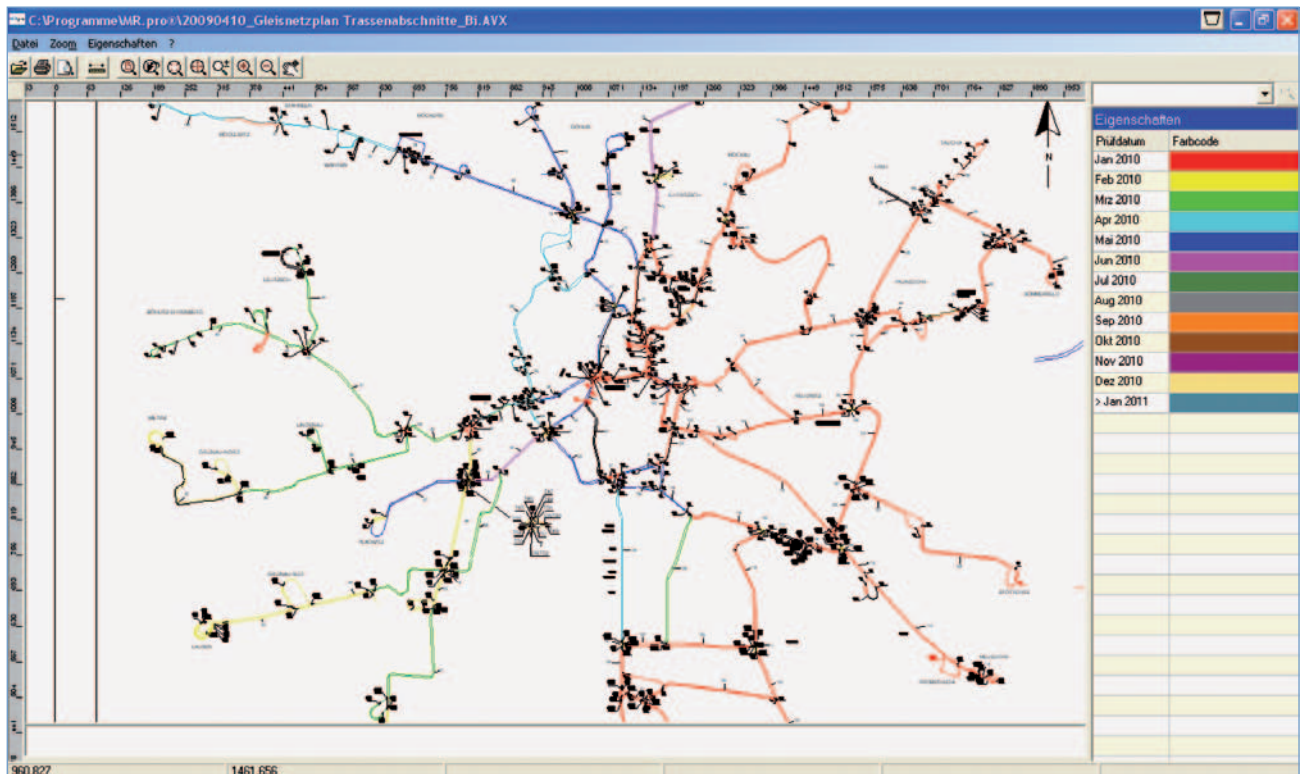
C:\Programme\MR.pro®\20090410_Gleisnetzplan Trassenabschnitte_Bi.AVX

Datei Zoom Eigenschaften ?

N

Eigenschaften

| Prüfdatum | Farbcode |
|---|---|
| Jan 2010 | |
| Feb 2010 | |
| Mrz 2010 | |
| Apr 2010 | |
| Mai 2010 | |
| Jun 2010 | |
| Jul 2010 | |
| Aug 2010 | |
| Sep 2010 | |
| Okt 2010 | |
| Nov 2010 | |
| Dez 2010 | |
| > Jan 2011 | |

960,827 1461,656